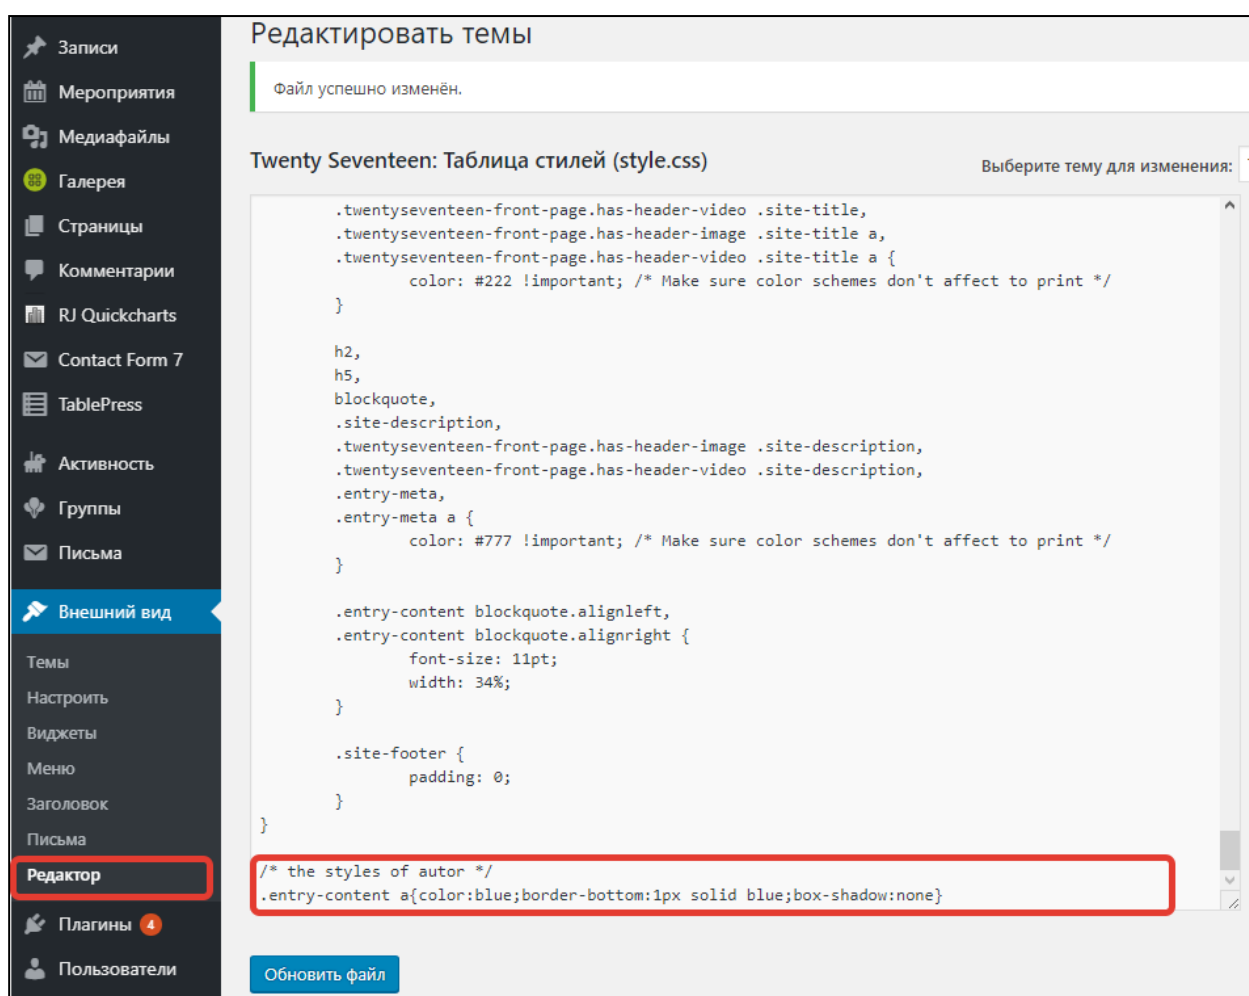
Записи
Мероприятия
Медиафайлы
Галерея
Страницы
Комментарии
RJ Quickcharts
Contact Form 7
TablePress
Активность
Группы
Письма
Внешний вид
Темы
Настроить
Виджеты
Меню
Заголовок
Письма
Редактор
Плагины 4
Пользователи

Редактировать темы

Файл успешно изменён.

Twenty Seventeen: Таблица стилей (style.css)

Выберите тему для изменения:

.twentyseventeen-front-page.has-header-video .site-title,
.twentyseventeen-front-page.has-header-image .site-title a,
.twentyseventeen-front-page.has-header-video .site-title a {
color: #222 !important; /* Make sure color schemes don't affect to print */
}

h2,
h5,
blockquote,
.site-description,
.twentyseventeen-front-page.has-header-image .site-description,
.twentyseventeen-front-page.has-header-video .site-description,
.entry-meta,
.entry-meta a {
color: #777 !important; /* Make sure color schemes don't affect to print */
}

.entry-content blockquote.alignleft,
.entry-content blockquote.alignright {
font-size: 11pt;
width: 34%;
}

.site-footer {
padding: 0;
}
}
/* the styles of autor */
.entry-content a{color:blue;border-bottom:1px solid blue;box-shadow:none}

Обновить файл